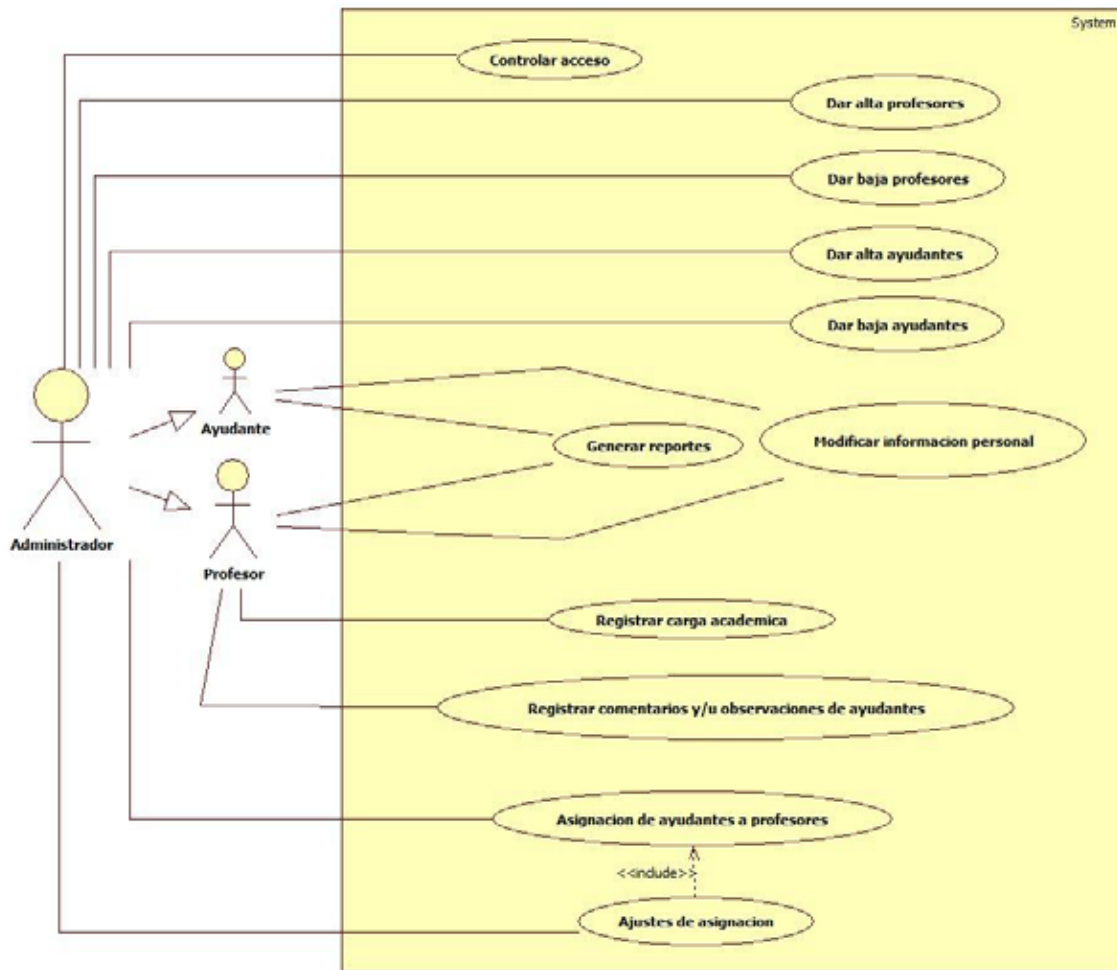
System

Controlar acceso

Dar alta profesores

Dar baja profesores

Dar alta ayudantes

Dar baja ayudantes

Ayudante

Generar reportes

Modificar informacion personal

Administrador

Profesor

Registrar carga academica

Registrar comentarios y/u observaciones de ayudantes

Asignacion de ayudantes a profesores

<<include>>

Ajustes de asignacion